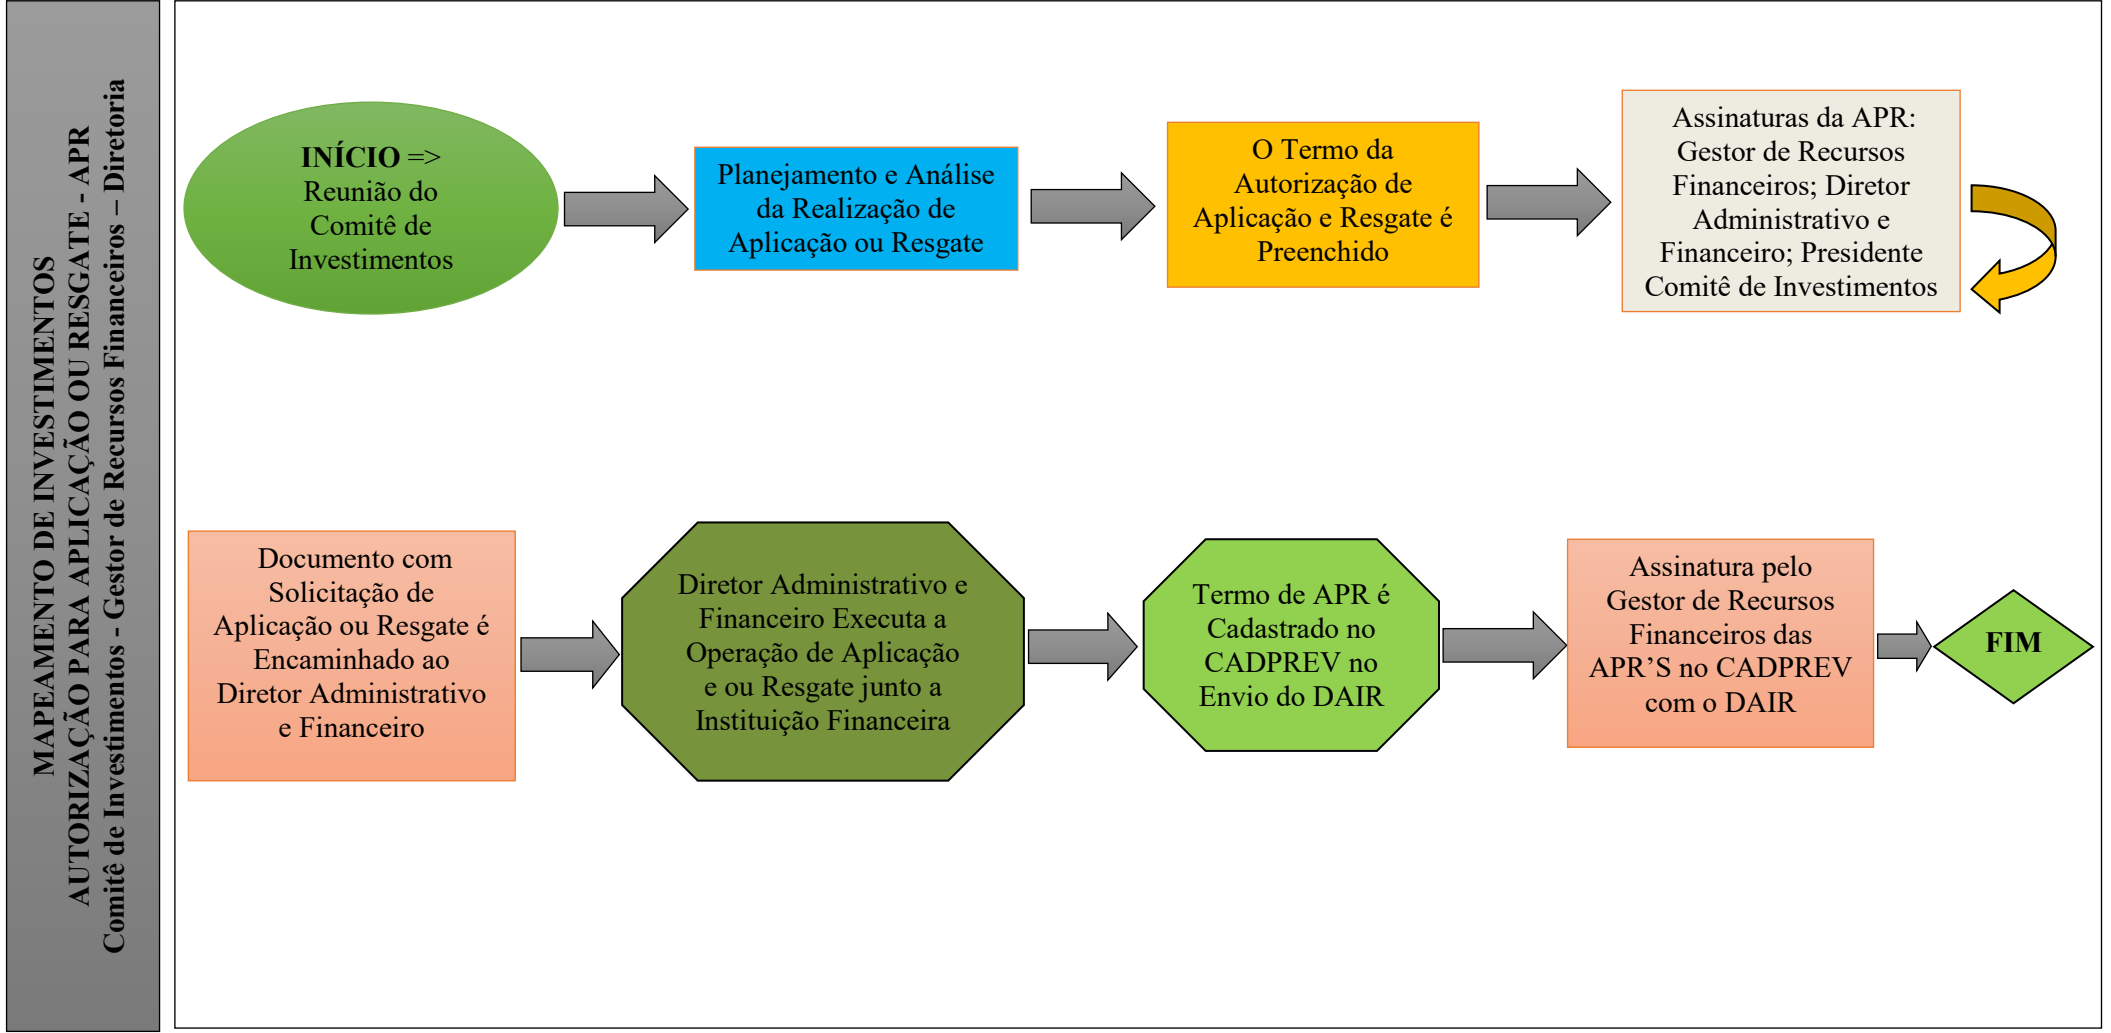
MAPEAMENTO DE INVESTIMENTOS
AUTORIZAÇÃO PARA APLICAÇÃO OU RESGATE - APR
Comitê de Investimentos - Gestor de Recursos Financeiros – Diretoria

INÍCIO => Reunião do Comitê de Investimentos

Planejamento e Análise da Realização de Aplicação ou Resgate

O Termo da Autorização de Aplicação e Resgate é Preenchido

Assinaturas da APR: Gestor de Recursos Financeiros; Diretor Administrativo e Financeiro; Presidente Comitê de Investimentos

Documento com Solicitação de Aplicação ou Resgate é Encaminhado ao Diretor Administrativo e Financeiro

Diretor Administrativo e Financeiro Executa a Operação de Aplicação e ou Resgate junto a Instituição Financeira

Termo de APR é Cadastrado no CADPREV no Envio do DAIR

Assinatura pelo Gestor de Recursos Financeiros das APR’S no CADPREV com o DAIR

FIM